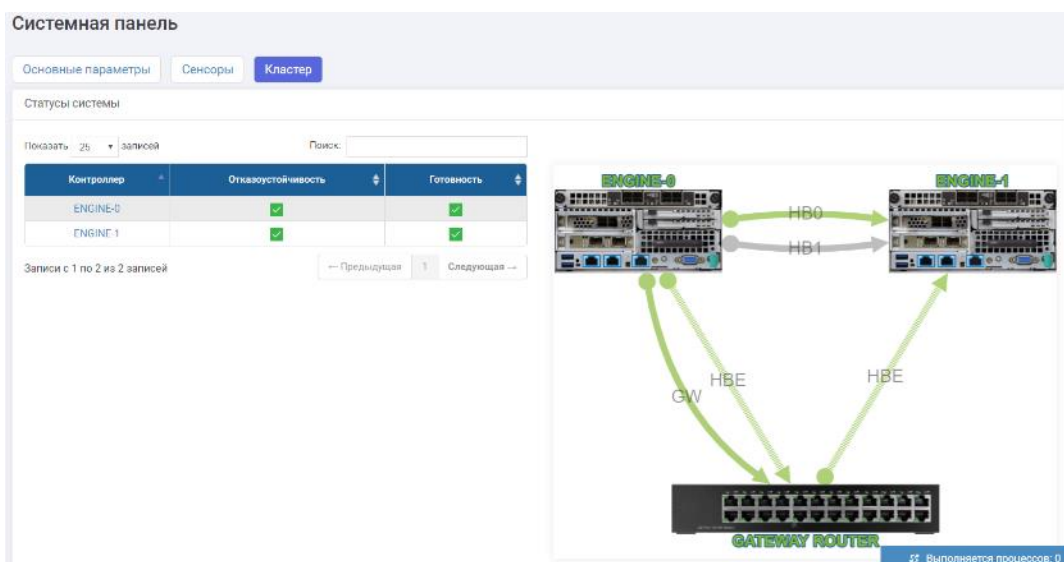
Системная панель

Основные параметры | Сенсоры | Кластер

Статусы системы

Показать 25 записей

Поиск:

| Контроллер | Отказоустойчивость | Готовность |
|---|---|---|
| ENGINE-0 | ✓ | ✓ |
| ENGINE-1 | ✓ | ✓ |

Записи с 1 по 2 из 2 записей

← Предыдущая 1 Следующая →

ENGINE-0

ENGINE-1

HB0

HB1

HBE

GW

HBE

GATEWAY ROUTER

Выполняется процессов: 0